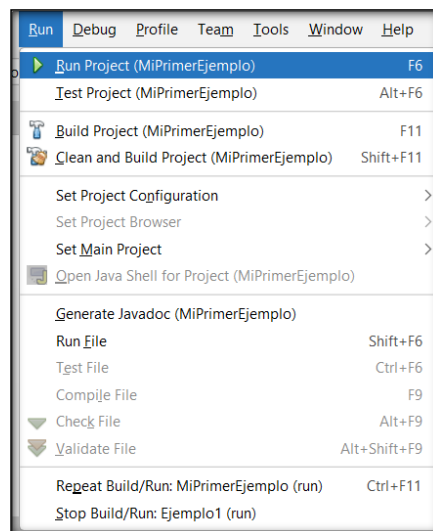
Run Debug Profile Team Tools Window Help

Run Project (MiPrimerEjemplo) F6
Test Project (MiPrimerEjemplo) Alt+F6

Build Project (MiPrimerEjemplo) F11
Clean and Build Project (MiPrimerEjemplo) Shift+F11

Set Project Configuration
Set Project Browser
Set Main Project
Open Java Shell for Project (MiPrimerEjemplo)

Generate Javadoc (MiPrimerEjemplo)
Run File Shift+F6
Test File Ctrl+F6
Compile File F9
Check File Alt+F9
Validate File Alt+Shift+F9

Repeat Build/Run: MiPrimerEjemplo (run) Ctrl+F11
Stop Build/Run: Ejemplo1 (run)